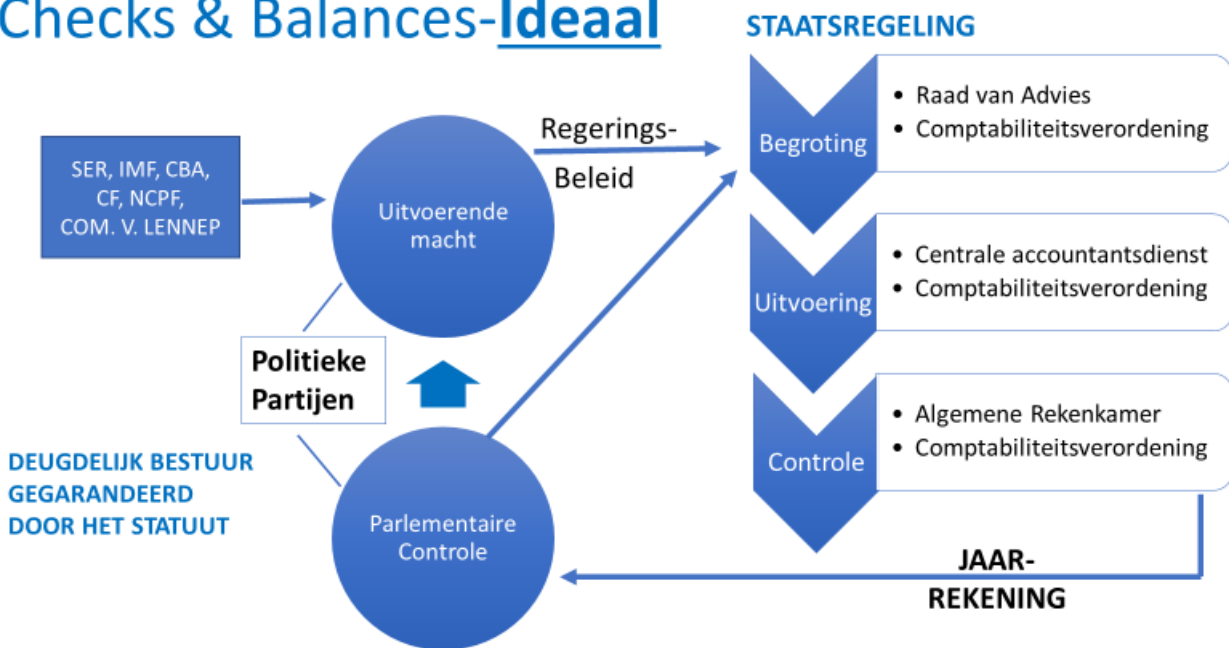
Checks & Balances-Ideaal

STAATSREGELING

SER, IMF, CBA, CF, NCPF, COM. V. LENNEP

Uitvoerende macht

Regerings-
Beleid

Begroting
• Raad van Advies
• Comptabiliteitsverordening

Uitvoering
• Centrale accountantsdienst
• Comptabiliteitsverordening

Controle
• Algemene Rekenkamer
• Comptabiliteitsverordening

Politieke Partijen

DEUGDELIJK BESTUUR GEGARANDEERD DOOR HET STATUUT

Parlementaire Controle

JAAR-
REKENING